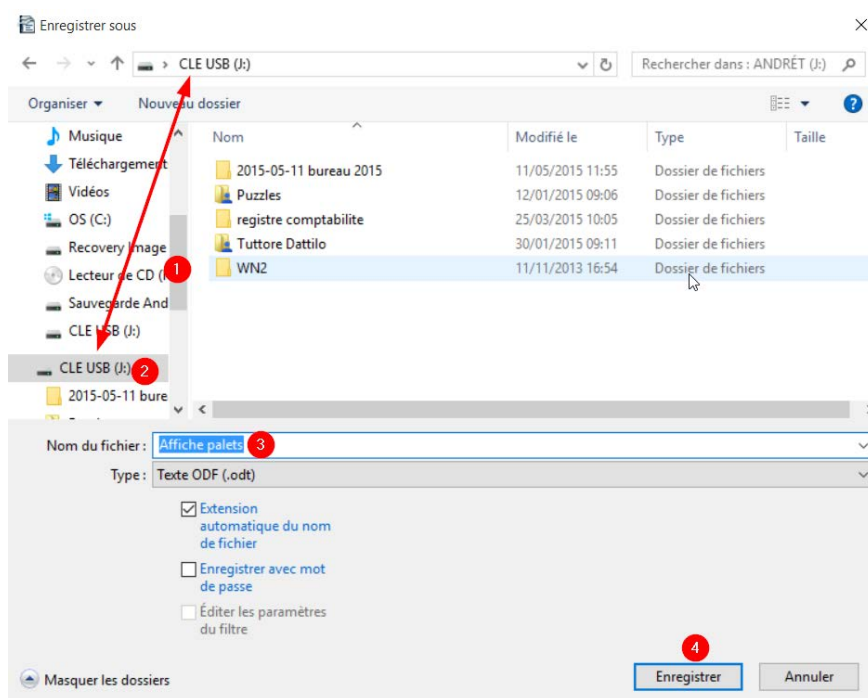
Enregistrer sous

CLE USB (J:)

Rechercher dans : ANDRÉT (J:)

Organiser ▾ Nouveau dossier

Musique
Téléchargement
Vidéos
OS (C:)
Recovery Image
Lecteur de CD (
Sauvegarde And
CLE USB (J:)
CLE USB (J:)
2015-05-11 bure

| Nom | Modifié le | Type | Taille |
|---|---|---|---|
| 2015-05-11 bureau 2015 | 11/05/2015 11:55 | Dossier de fichiers | |
| Puzzles | 12/01/2015 09:06 | Dossier de fichiers | |
| registre comptabilite | 25/03/2015 10:05 | Dossier de fichiers | |
| Tuttore Dattilo | 30/01/2015 09:11 | Dossier de fichiers | |
| WN2 | 11/11/2013 16:54 | Dossier de fichiers | |

1
2

Nom du fichier : Affiche palets 3
Type : Texte ODF (.odt)

Extension automatique du nom de fichier
Enregistrer avec mot de passe
Éditer les paramètres du filtre

Masquer les dossiers

4
Enregistrer
Annuler